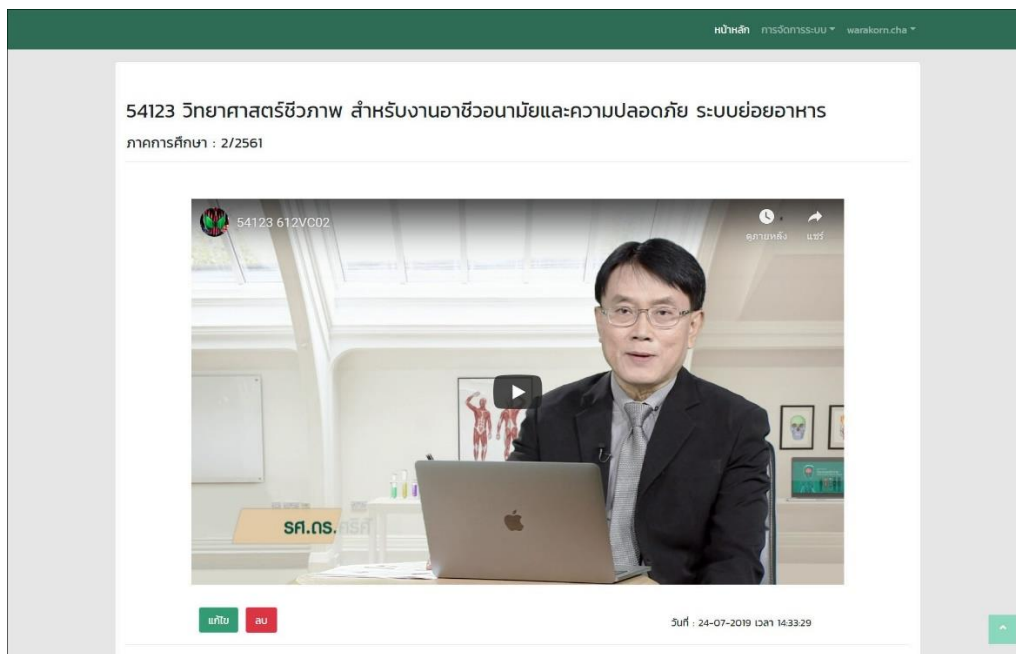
หน้าหลัก การจัดการระบบ ▾ warakorn.cha ▾

54123 วิทยาศาสตร์ชีวภาพ สำหรับงานอาชีวอนามัยและความปลอดภัย ระบบย่อยอาหาร

ภาคการศึกษา : 2/2561

54123 612VC02

ดูภายหลัง แชร์

รศ.ดร. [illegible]

แก้ไข ลบ

วันที่ : 24-07-2019 เวลา 14:33:29